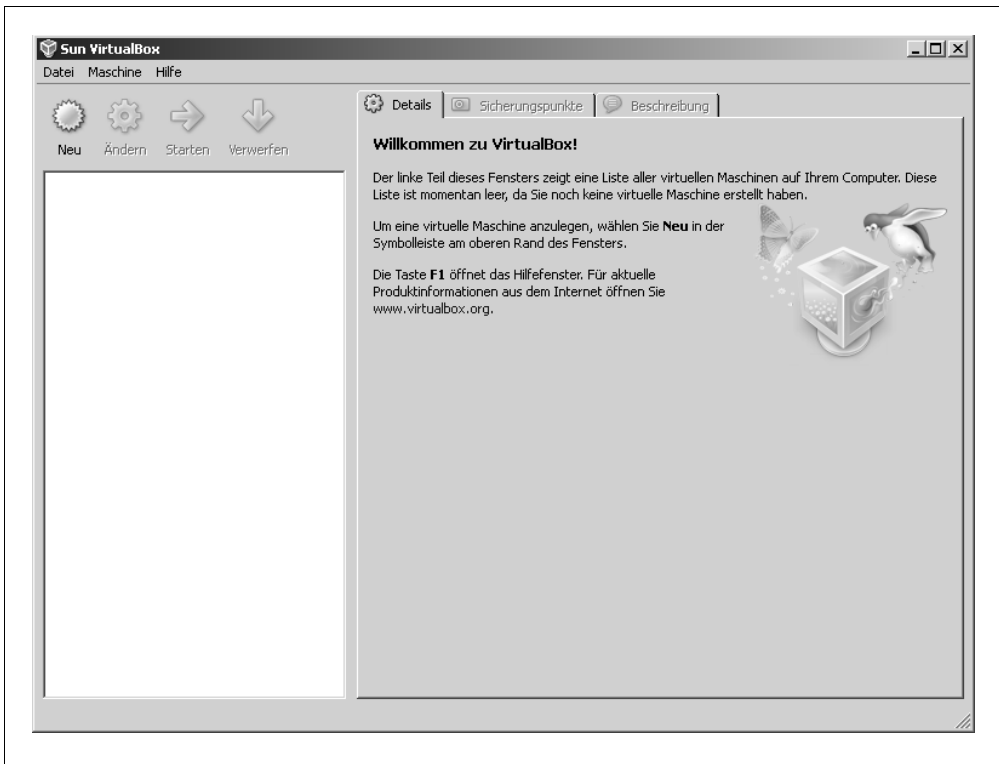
Sun VirtualBox

Datei Maschine Hilfe

Neu Ändern Starten Verwerfen

Details Sicherungspunkte Beschreibung

Willkommen zu VirtualBox!

Der linke Teil dieses Fensters zeigt eine Liste aller virtuellen Maschinen auf Ihrem Computer. Diese Liste ist momentan leer, da Sie noch keine virtuelle Maschine erstellt haben.

Um eine virtuelle Maschine anzulegen, wählen Sie **Neu** in der Symbolleiste am oberen Rand des Fensters.

Die Taste **F1** öffnet das Hilfefenster. Für aktuelle Produktinformationen aus dem Internet öffnen Sie www.virtualbox.org.